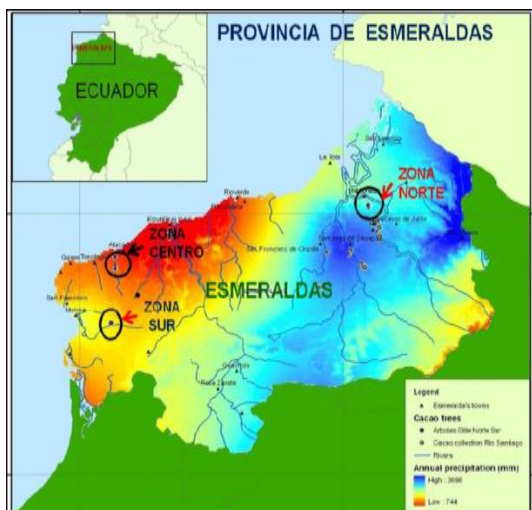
PROVINCIA DE ESMERALDAS

ECUADOR

ZONA NORTE

ZONA CENTRO

ESMERALDAS

ZONA SUR

Legend
Esmeralda's towns
Cacao trees
Arboles Elite Norte Sur
Cacao collection Rio Santiago
Rivers
Annual precipitation (mm)
High : 3686
Low : 744